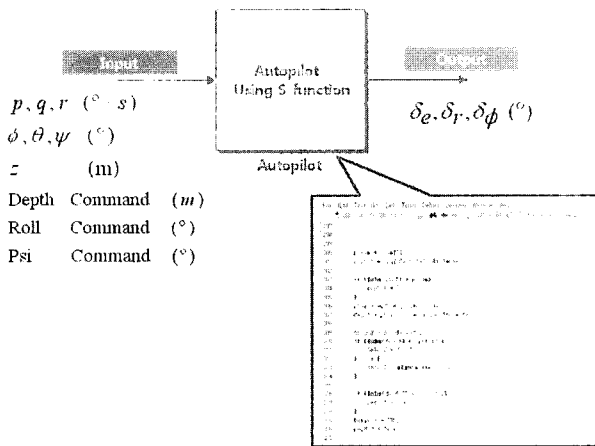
Input

$p, q, r$ ($^\circ$/s)
$\phi, \theta, \psi$ ($^\circ$)
$z$ (m)
Depth Command ($m$)
Roll Command ($^\circ$)
Psi Command ($^\circ$)

Autopilot Using S function

Autopilot

Output

$\delta_e, \delta_r, \delta_\phi$ ($^\circ$)

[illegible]